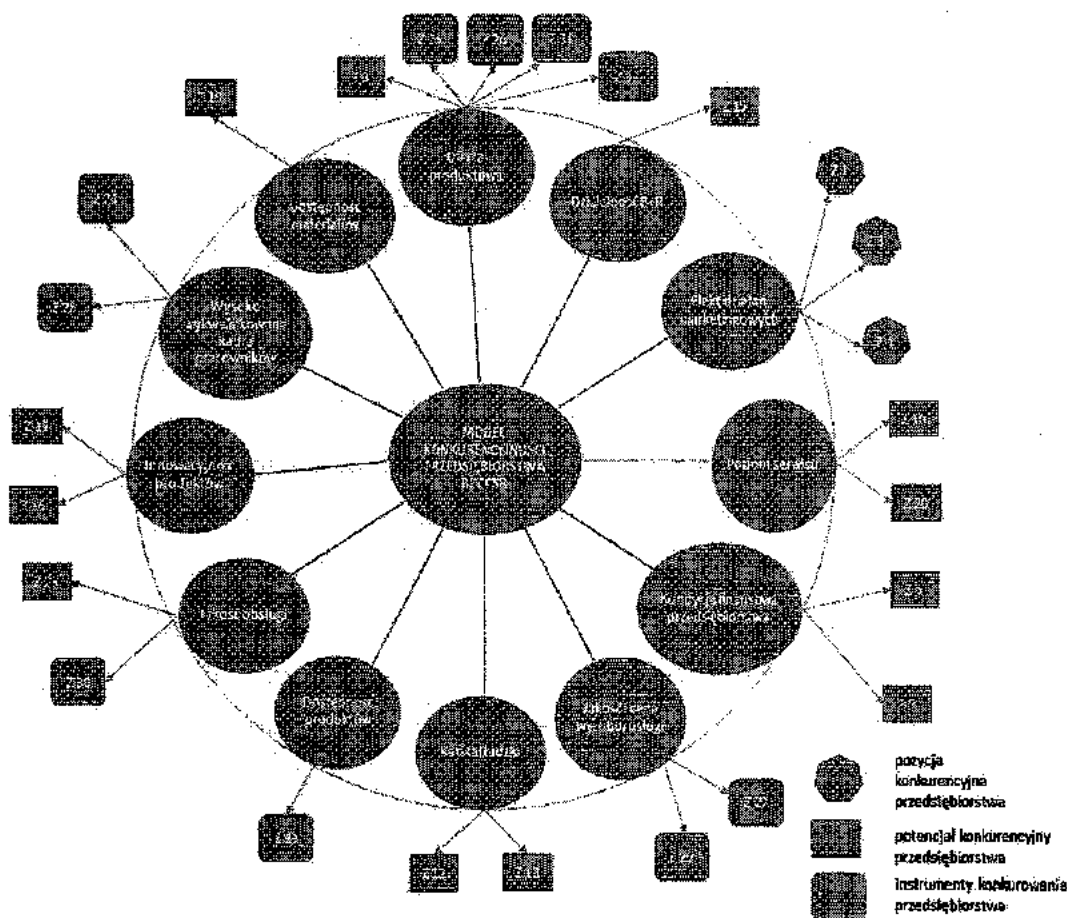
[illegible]

Koszt produkcji

Działalność B+R

Wdrożenie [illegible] materiałów

Wysokie wykwalifikowanie kadr pracowników

Innowacyjność produktów

Elastyczność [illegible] marketingowych

Model konkurencyjności przedsiębiorstwa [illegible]

Poziom serwisu

Koszt obsługi

Kondycja finansowa przedsiębiorstwa

Jakość produktów

Jakość obsługi

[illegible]

2.29

2.28

2.20

2.10

pozycja konkurencyjna przedsiębiorstwa

potencjał konkurencyjny przedsiębiorstwa

instrumenty konkurowania przedsiębiorstwa